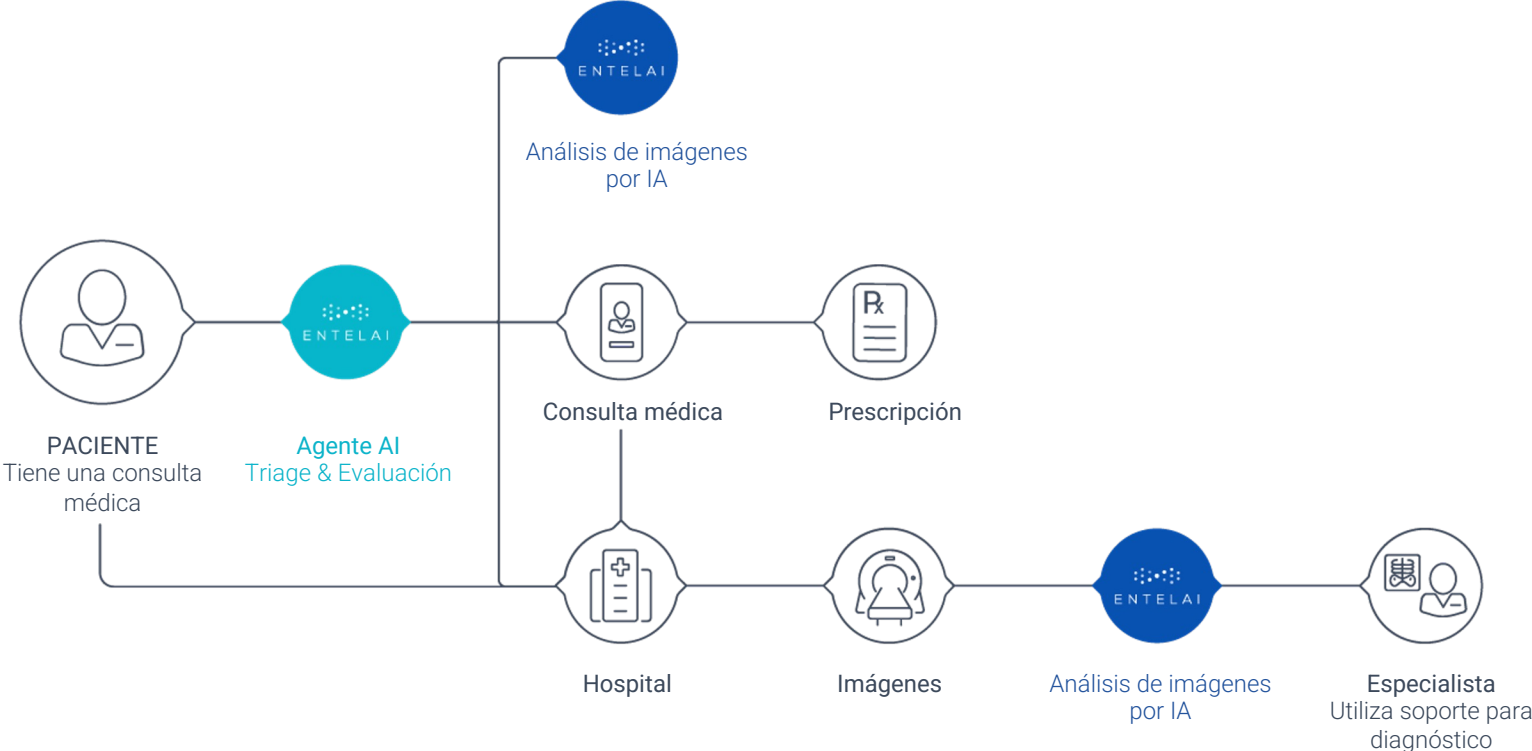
ENTELAI

Análisis de imágenes por IA

ENTELAI

PACIENTE
Tiene una consulta médica

Agente AI
Triage & Evaluación

Consulta médica

Prescripción

Hospital

Imágenes

ENTELAI

Análisis de imágenes por IA

Especialista
Utiliza soporte para diagnóstico